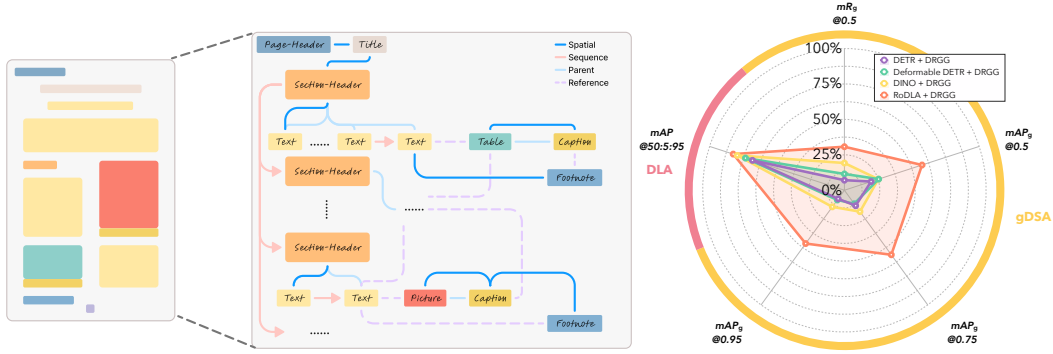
Page-Header
Title
Spatial
Sequence
Parent
Reference
Section-Header
Text
......
Text
Text
Table
Caption
Footnote
Section-Header
......
Section-Header
Text
Text
Picture
Caption
Footnote
......

$mR_g$ @0.5
100%
75%
50%
25%
0%
DETR + DRGG
Deformable DETR + DRGG
DINO + DRGG
RoDLA + DRGG
mAP @50:5:95
$mAP_g$ @0.5
DLA
gDSA
$mAP_g$ @0.95
$mAP_g$ @0.75